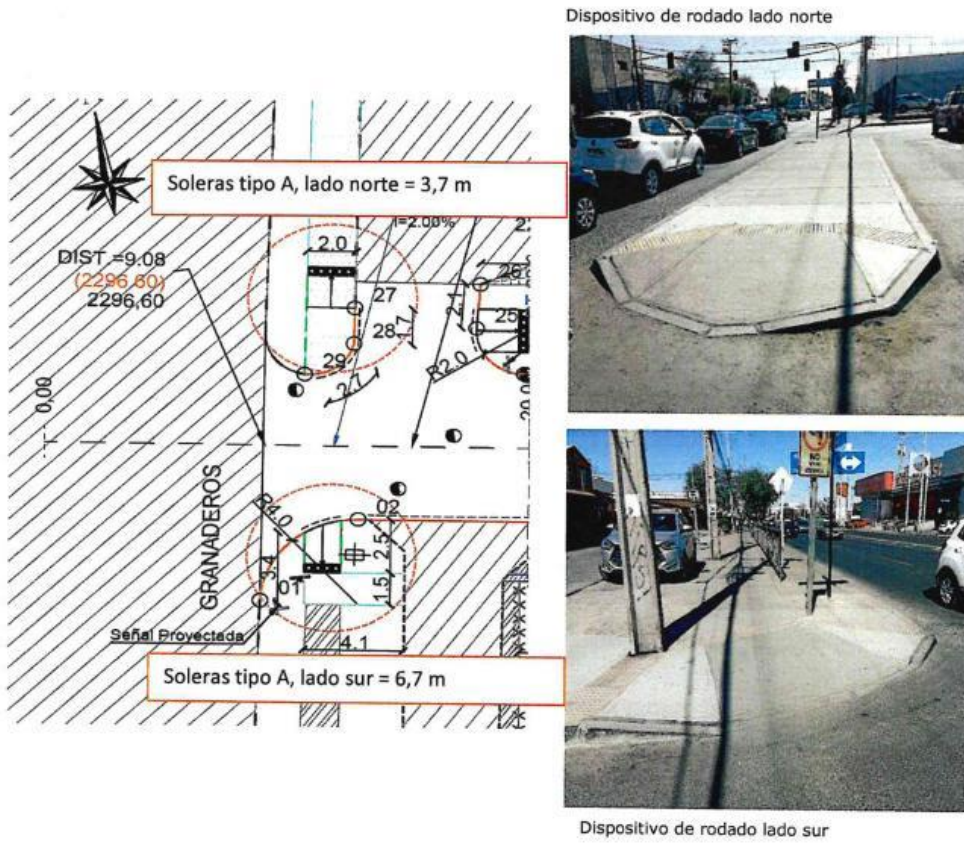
Dispositivo de rodado lado norte

Soleras tipo A, lado norte = 3,7 m

i=2.00%

2.0

DIST.=9.08
(2296.60)
2296,60

27

28

29

26

25

2.1

R2.0

2.7

1.7

0.00

GRANADEROS

R4.0

02

2.5

1.5

3.4

01

4.1

Señal Proyectada

Soleras tipo A, lado sur = 6,7 m

Dispositivo de rodado lado sur